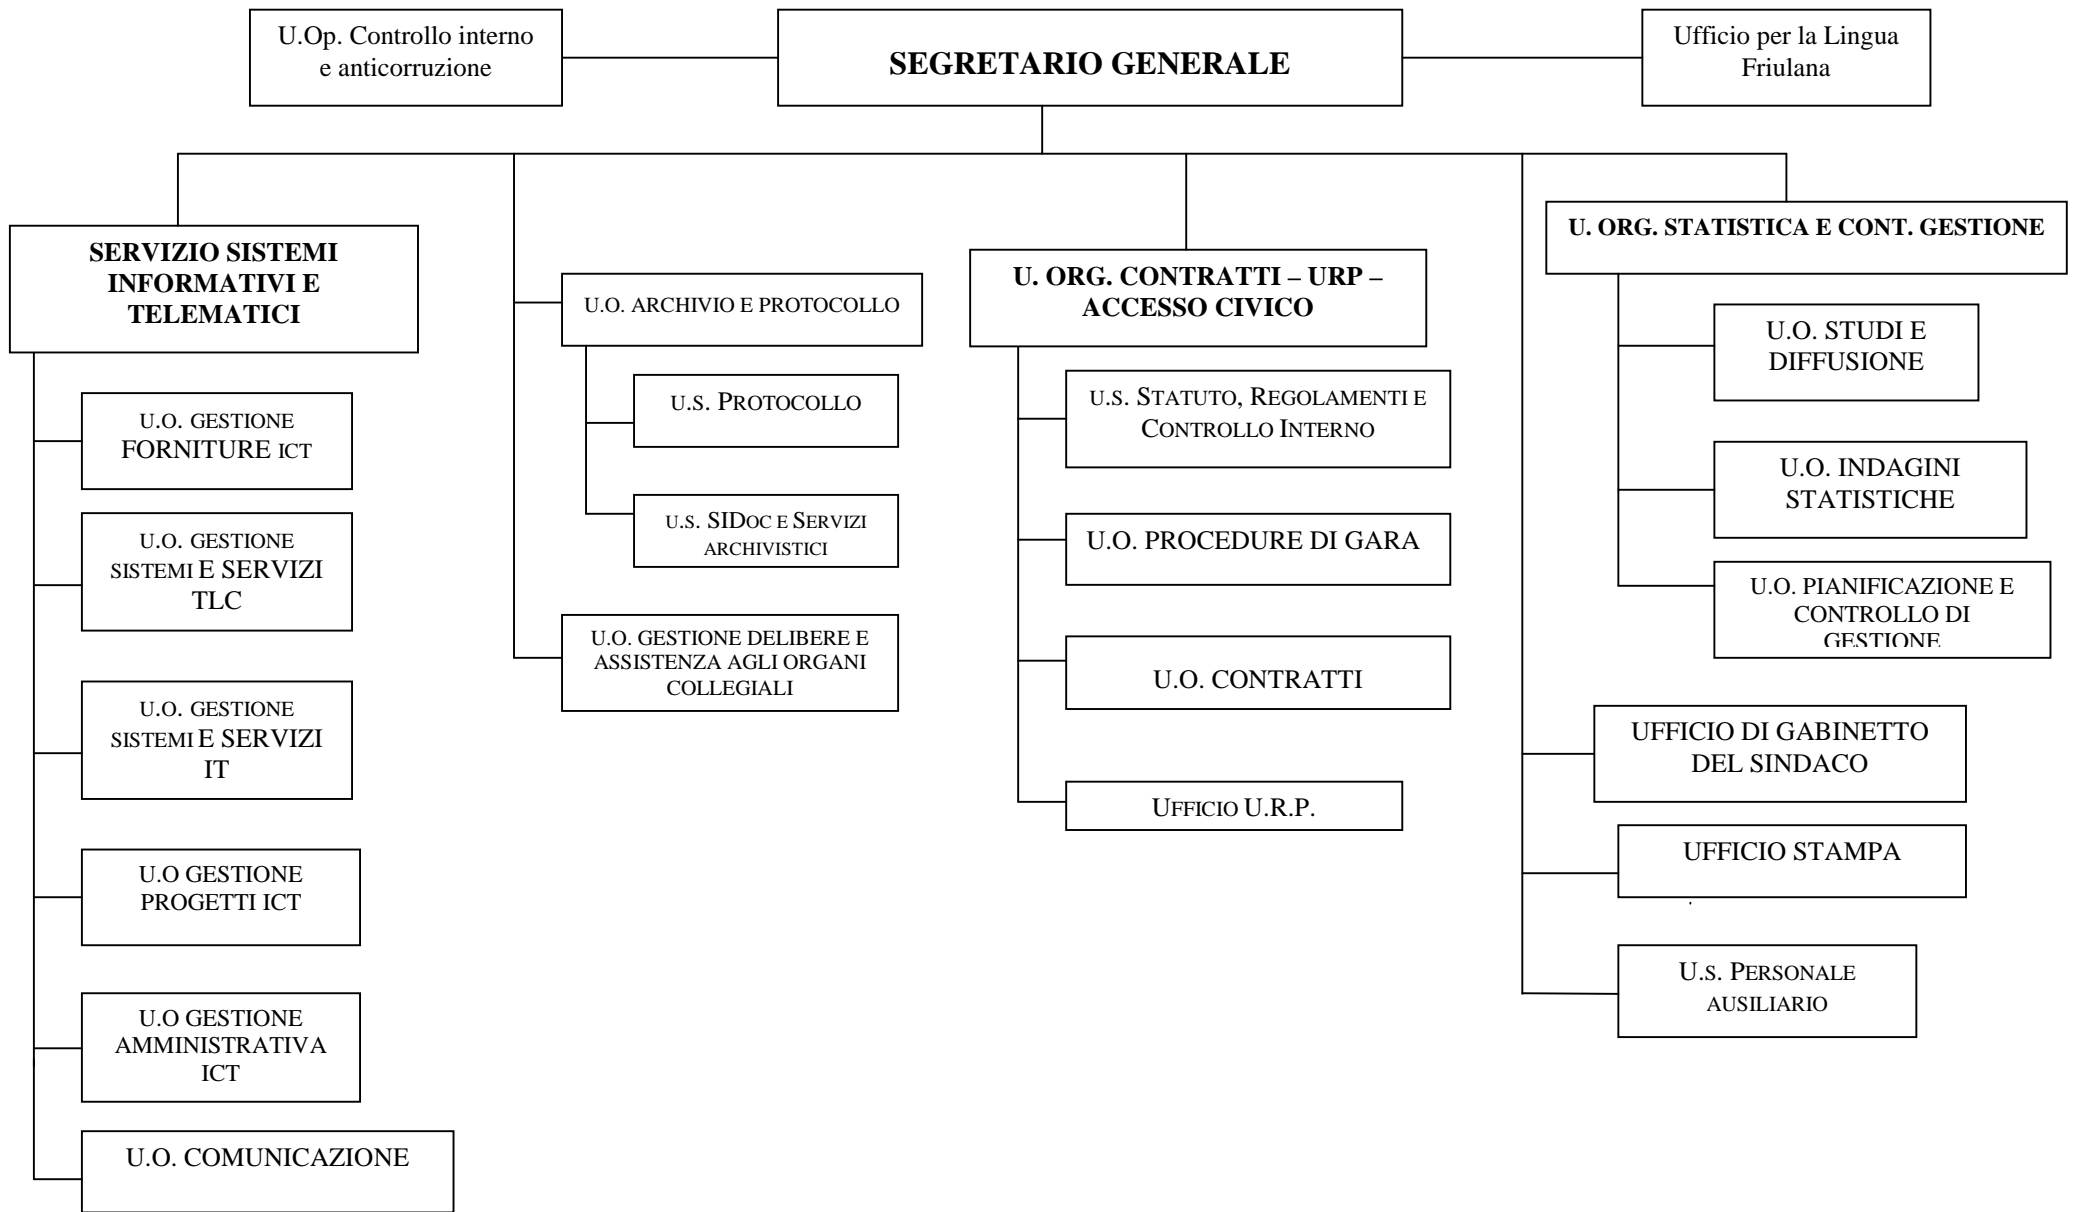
U.Op. Controllo interno e anticorruzione

SEGRETARIO GENERALE

Ufficio per la Lingua Friulana

SERVIZIO SISTEMI INFORMATIVI E TELEMATICI

U.O. GESTIONE FORNITURE ICT

U.O. GESTIONE SISTEMI E SERVIZI TLC

U.O. GESTIONE SISTEMI E SERVIZI IT

U.O GESTIONE PROGETTI ICT

U.O GESTIONE AMMINISTRATIVA ICT

U.O. COMUNICAZIONE

U.O. ARCHIVIO E PROTOCOLLO

U.S. PROTOCOLLO

U.S. SIDOC E SERVIZI ARCHIVISTICI

U.O. GESTIONE DELIBERE E ASSISTENZA AGLI ORGANI COLLEGIALI

U. ORG. CONTRATTI – URP – ACCESSO CIVICO

U.S. STATUTO, REGOLAMENTI E CONTROLLO INTERNO

U.O. PROCEDURE DI GARA

U.O. CONTRATTI

UFFICIO U.R.P.

U. ORG. STATISTICA E CONT. GESTIONE

U.O. STUDI E DIFFUSIONE

U.O. INDAGINI STATISTICHE

U.O. PIANIFICAZIONE E CONTROLLO DI GESTIONE

UFFICIO DI GABINETTO DEL SINDACO

UFFICIO STAMPA

U.S. PERSONALE AUSILIARIO